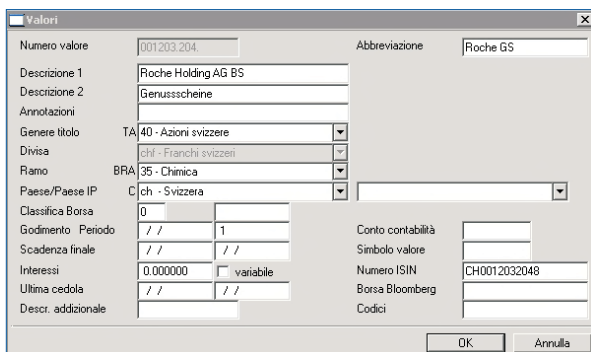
Valori

Numero valore 001203.204.
Abbreviazione Roche GS

Descrizione 1 Roche Holding AG BS
Descrizione 2 Genussscheine
Annotazioni
Genere titolo TA 40 - Azioni svizzere
Divisa chf - Franchi svizzeri
Ramo BRA 35 - Chimica
Paese/Paese IP C ch - Svizzera
Classifica Borsa 0
Godimento Periodo / / 1
Conto contabilità
Scadenza finale / / / /
Simbolo valore
Interessi 0.000000 variabile
Numero ISIN CH0012032048
Ultima cedola / / / /
Borsa Bloomberg
Descr. addizionale
Codici

OK Annulla